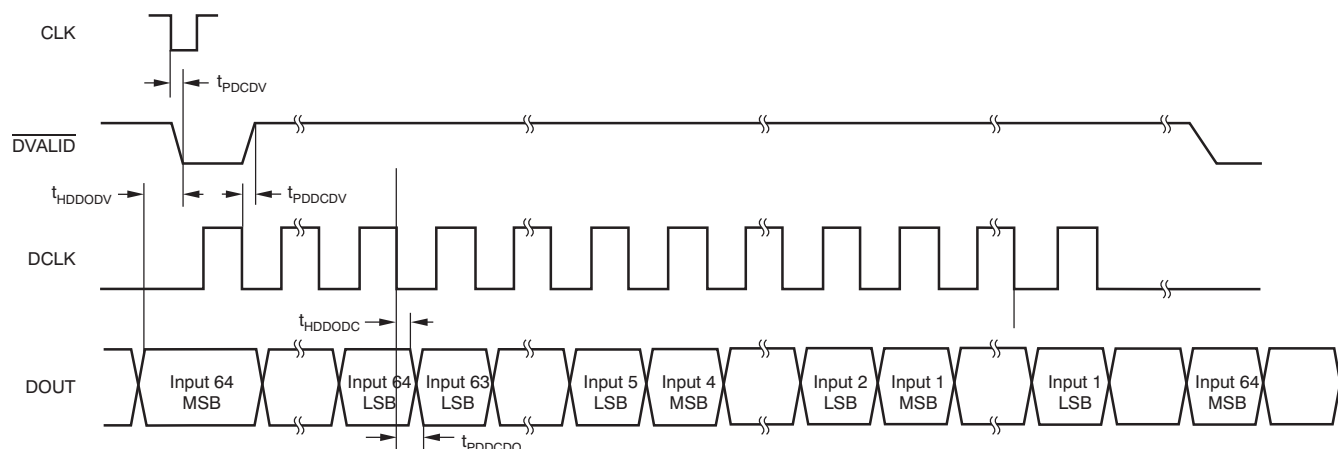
CLK

$t_{PDCDV}$

$\overline{DVALID}$

$t_{HDDODV}$

$t_{PDDCDV}$

DCLK

$t_{HDDODC}$

DOUT

Input 64 MSB

Input 64 LSB

Input 63 LSB

Input 5 LSB

Input 4 MSB

Input 2 LSB

Input 1 MSB

Input 1 LSB

Input 64 MSB

$t_{PDDCDO}$